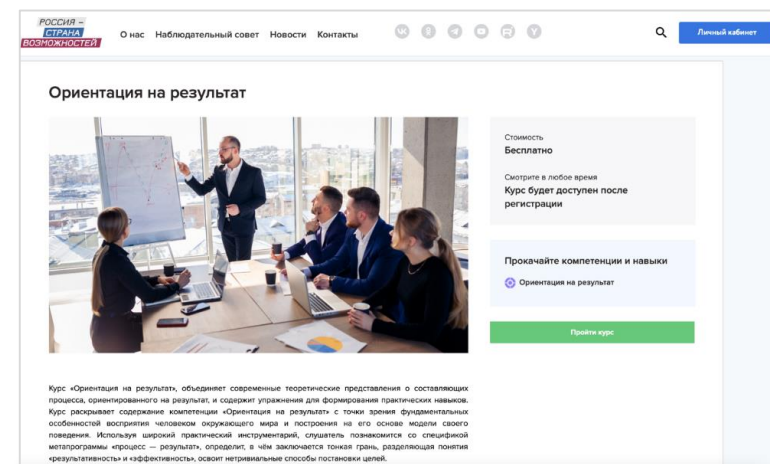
РОССИЯ – СТРАНА ВОЗМОЖНОСТЕЙ

О нас Наблюдательный совет Новости Контакты

Личный кабинет

Ориентация на результат

Стоимость
Бесплатно

Смотрите в любое время
Курс будет доступен после регистрации

Прокачайте компетенции и навыки

Ориентация на результат

Пройти курс

Курс «Ориентация на результат», объединяет современные теоретические представления о составляющих процесса, ориентированного на результат, и содержит упражнения для формирования практических навыков. Курс раскрывает содержание компетенции «Ориентация на результат» с точки зрения фундаментальных особенностей восприятия человеком окружающего мира и построения на его основе модели своего поведения. Используя широкий практический инструментарий, слушатель познакомится со спецификой метапрограммы «процесс — результат», определит, в чём заключается тонкая грань, разделяющая понятия «результативность» и «эффективность», освоит нетривиальные способы постановки целей.